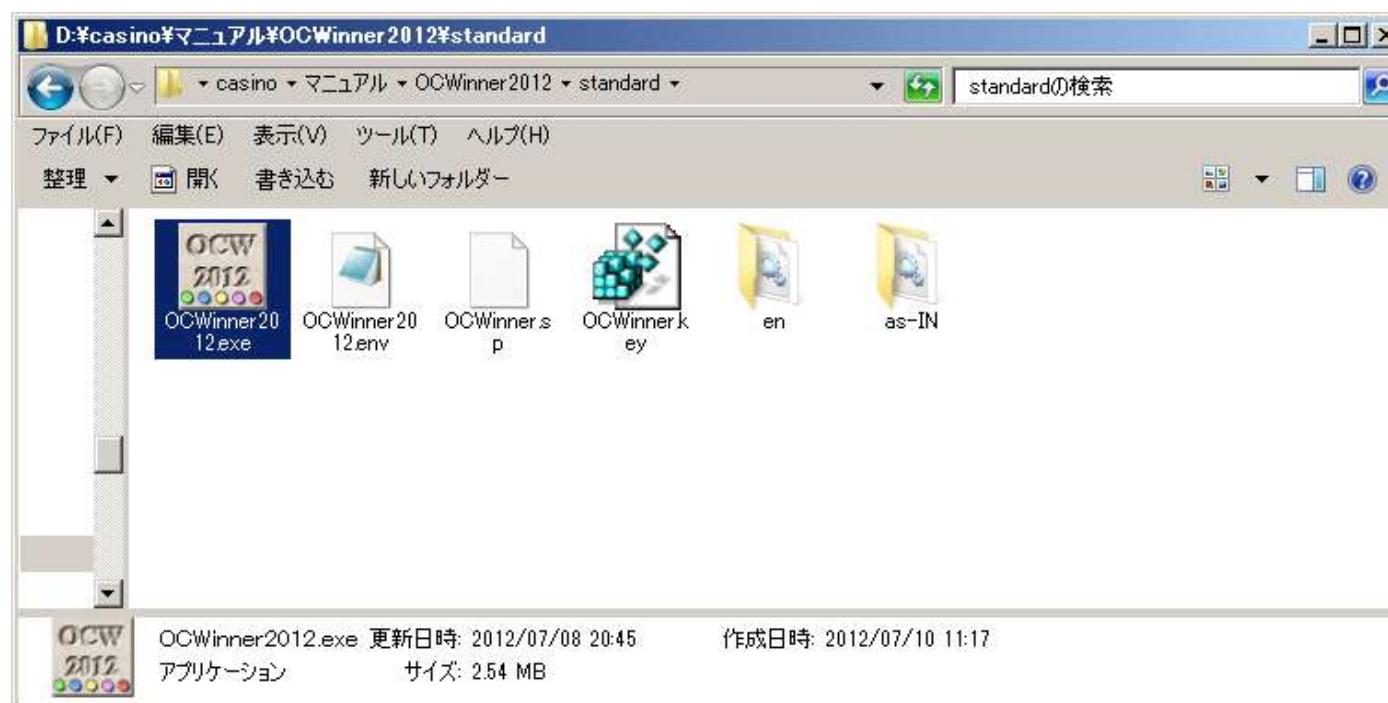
D:¥casino¥マニュアル¥OCWinner2012¥standard

casino ▸ マニュアル ▸ OCWinner2012 ▸ standard ▸

standardの検索

ファイル(F) 編集(E) 表示(V) ツール(T) ヘルプ(H)

整理 ▾ 開く 書き込む 新しいフォルダー

OCW 2012

OCWinner2012.exe

OCWinner2012.env

OCWinner.sp

OCWinner.key

en

as-IN

OCW 2012

OCWinner2012.exe 更新日時: 2012/07/08 20:45 作成日時: 2012/07/10 11:17

アプリケーション サイズ: 2.54 MB